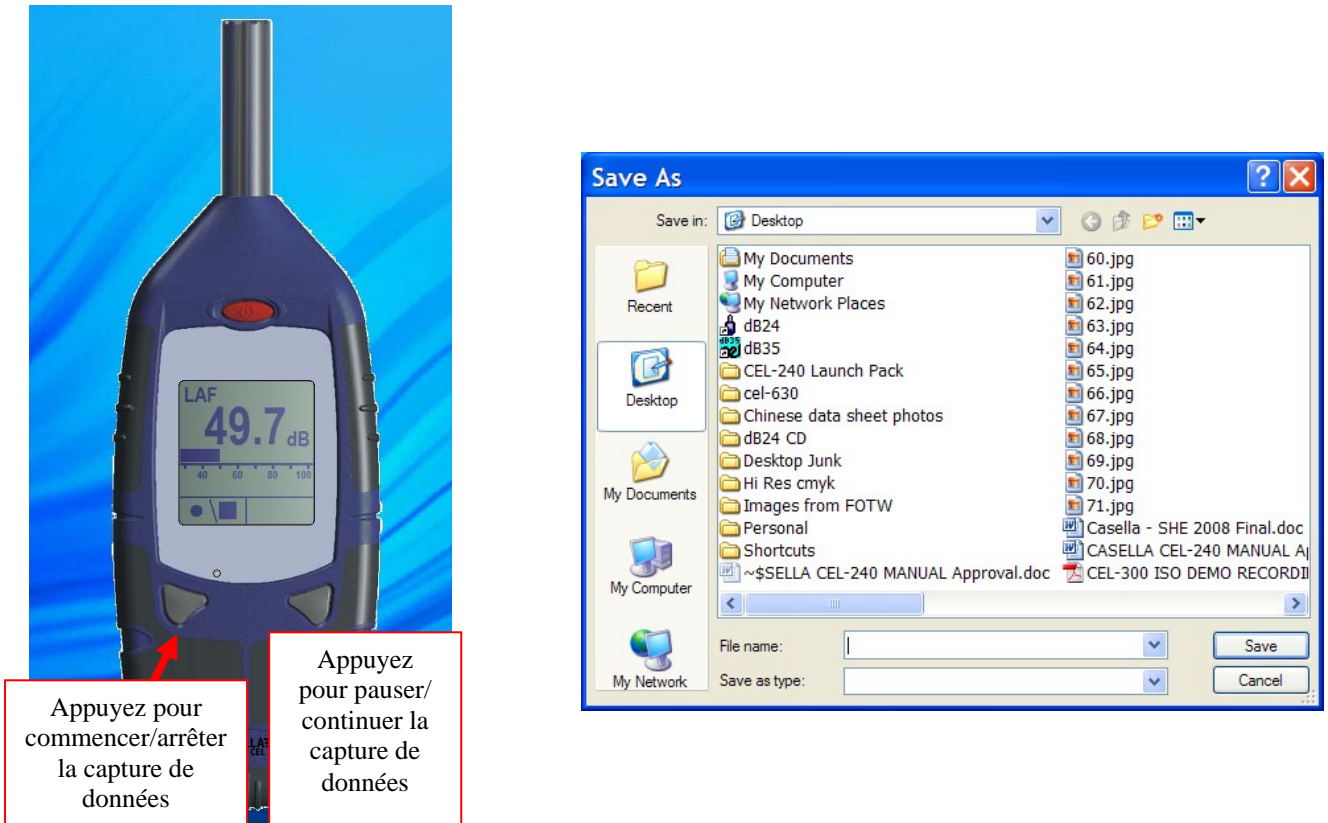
LAF
49.7 dB
40 60 80 100

Appuyez pour commencer/arrêter la capture de données

Appuyez pour pauser/ continuer la capture de données

Save As

Save in: Desktop

Recent
Desktop
My Documents
My Computer
My Network

My Documents
My Computer
My Network Places
dB24
dB35
CEL-240 Launch Pack
cel-630
Chinese data sheet photos
dB24 CD
Desktop Junk
Hi Res cmyk
Images from FOTW
Personal
Shortcuts
~$SELLA CEL-240 MANUAL Approval.doc
60.jpg
61.jpg
62.jpg
63.jpg
64.jpg
65.jpg
66.jpg
67.jpg
68.jpg
69.jpg
70.jpg
71.jpg
Casella - SHE 2008 Final.doc
CASELLA CEL-240 MANUAL A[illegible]
CEL-300 ISO DEMO RECORDI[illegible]

File name:
Save as type:
Save
Cancel